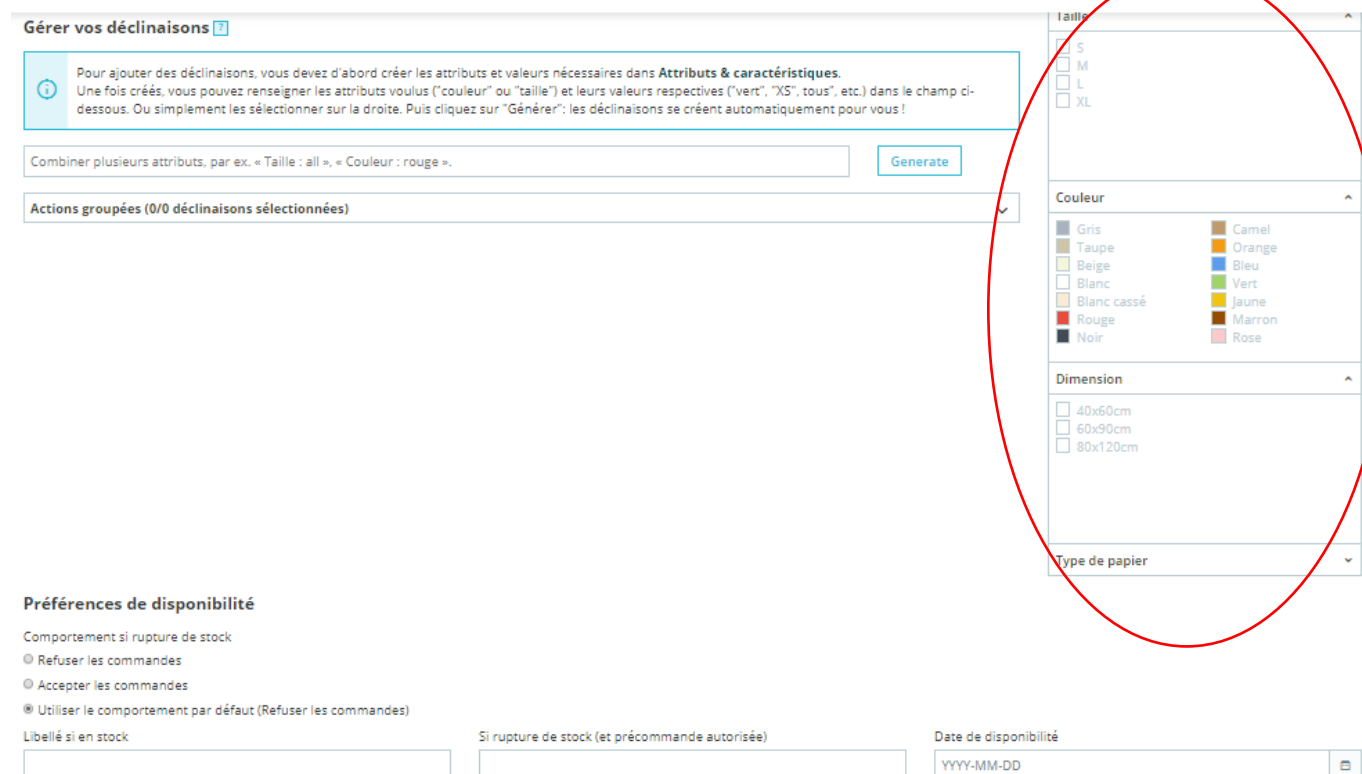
Gérer vos déclinaisons ?

Pour ajouter des déclinaisons, vous devez d'abord créer les attributs et valeurs nécessaires dans **Attributs & caractéristiques**.
Une fois créés, vous pouvez renseigner les attributs voulus ("couleur" ou "taille") et leurs valeurs respectives ("vert", "XS", tous", etc.) dans le champ ci-dessous. Ou simplement les sélectionner sur la droite. Puis cliquez sur "Générer": les déclinaisons se créent automatiquement pour vous !

Combiner plusieurs attributs, par ex. « Taille : all », « Couleur : rouge ».

Generate

Actions groupées (0/0 déclinaisons sélectionnées)

Taille
S
M
L
XL

Couleur
Gris
Taupe
Beige
Blanc
Blanc cassé
Rouge
Noir
Camel
Orange
Bleu
Vert
Jaune
Marron
Rose

Dimension
40x60cm
60x90cm
80x120cm

Type de papier

Préférences de disponibilité

Comportement si rupture de stock
Refuser les commandes
Accepter les commandes
Utiliser le comportement par défaut (Refuser les commandes)

Libellé si en stock

Si rupture de stock (et précommande autorisée)

Date de disponibilité
YYYY-MM-DD